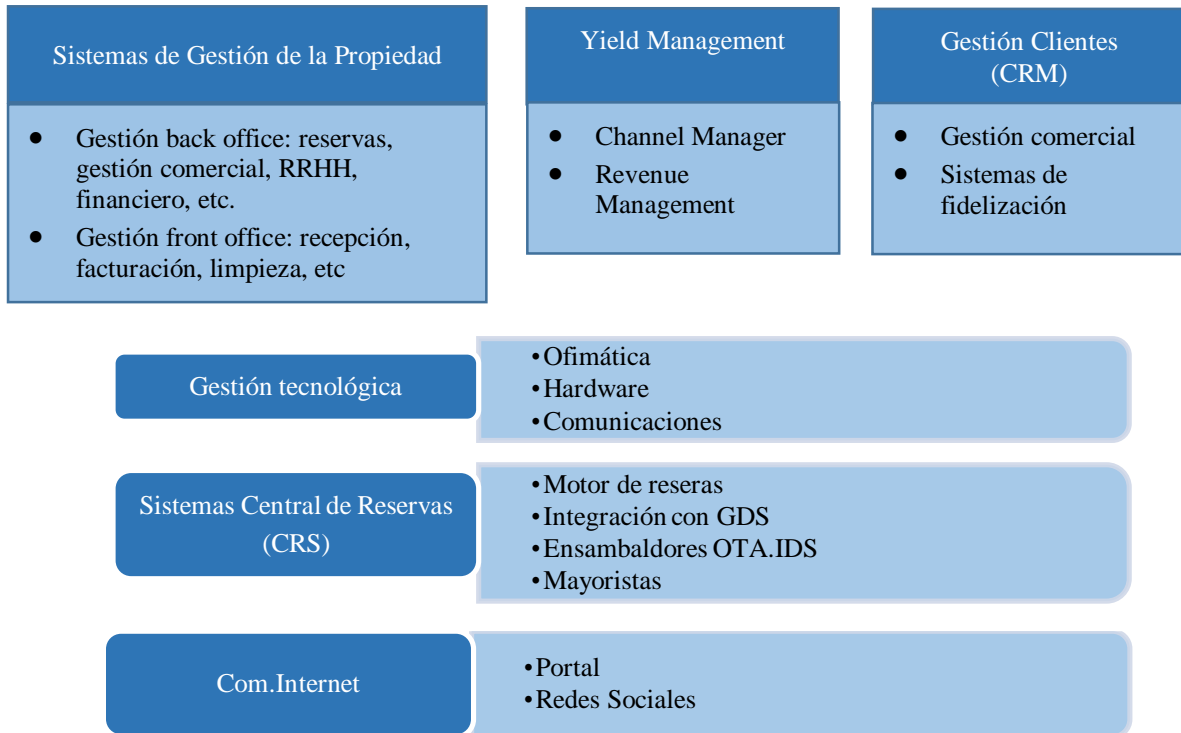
Sistemas de Gestión de la Propiedad

- Gestión back office: reservas, gestión comercial, RRHH, financiero, etc.
- Gestión front office: recepción, facturación, limpieza, etc

Yield Management

- Channel Manager
- Revenue Management

Gestión Clientes (CRM)

- Gestión comercial
- Sistemas de fidelización

Gestión tecnológica

- Ofimática
- Hardware
- Comunicaciones

Sistemas Central de Reservas (CRS)

- Motor de reseras
- Integración con GDS
- Ensambaldores OTA.IDS
- Mayoristas

Com.Internet

- Portal
- Redes Sociales